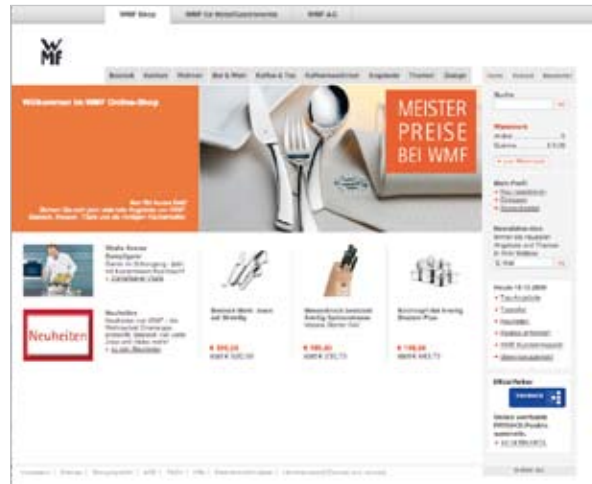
WMF Shop | WMF für Hotel/Gastronomie | WMF AG

WMF

Besteck | Kochen | Wohnen | Bar & Wein | Kaffee & Tee | Kaffeemaschinen | Angebote | Themen | Dialogs

Home | Kontakt | Bestseller

Willkommen im WMF Online-Shop

MEISTER PREISE BEI WMF

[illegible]

Suche

Warenkorb

Mein Profil

Newsletter-Abo

Neuheiten

€ 399,00

€ 199,00

€ 149,00

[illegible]